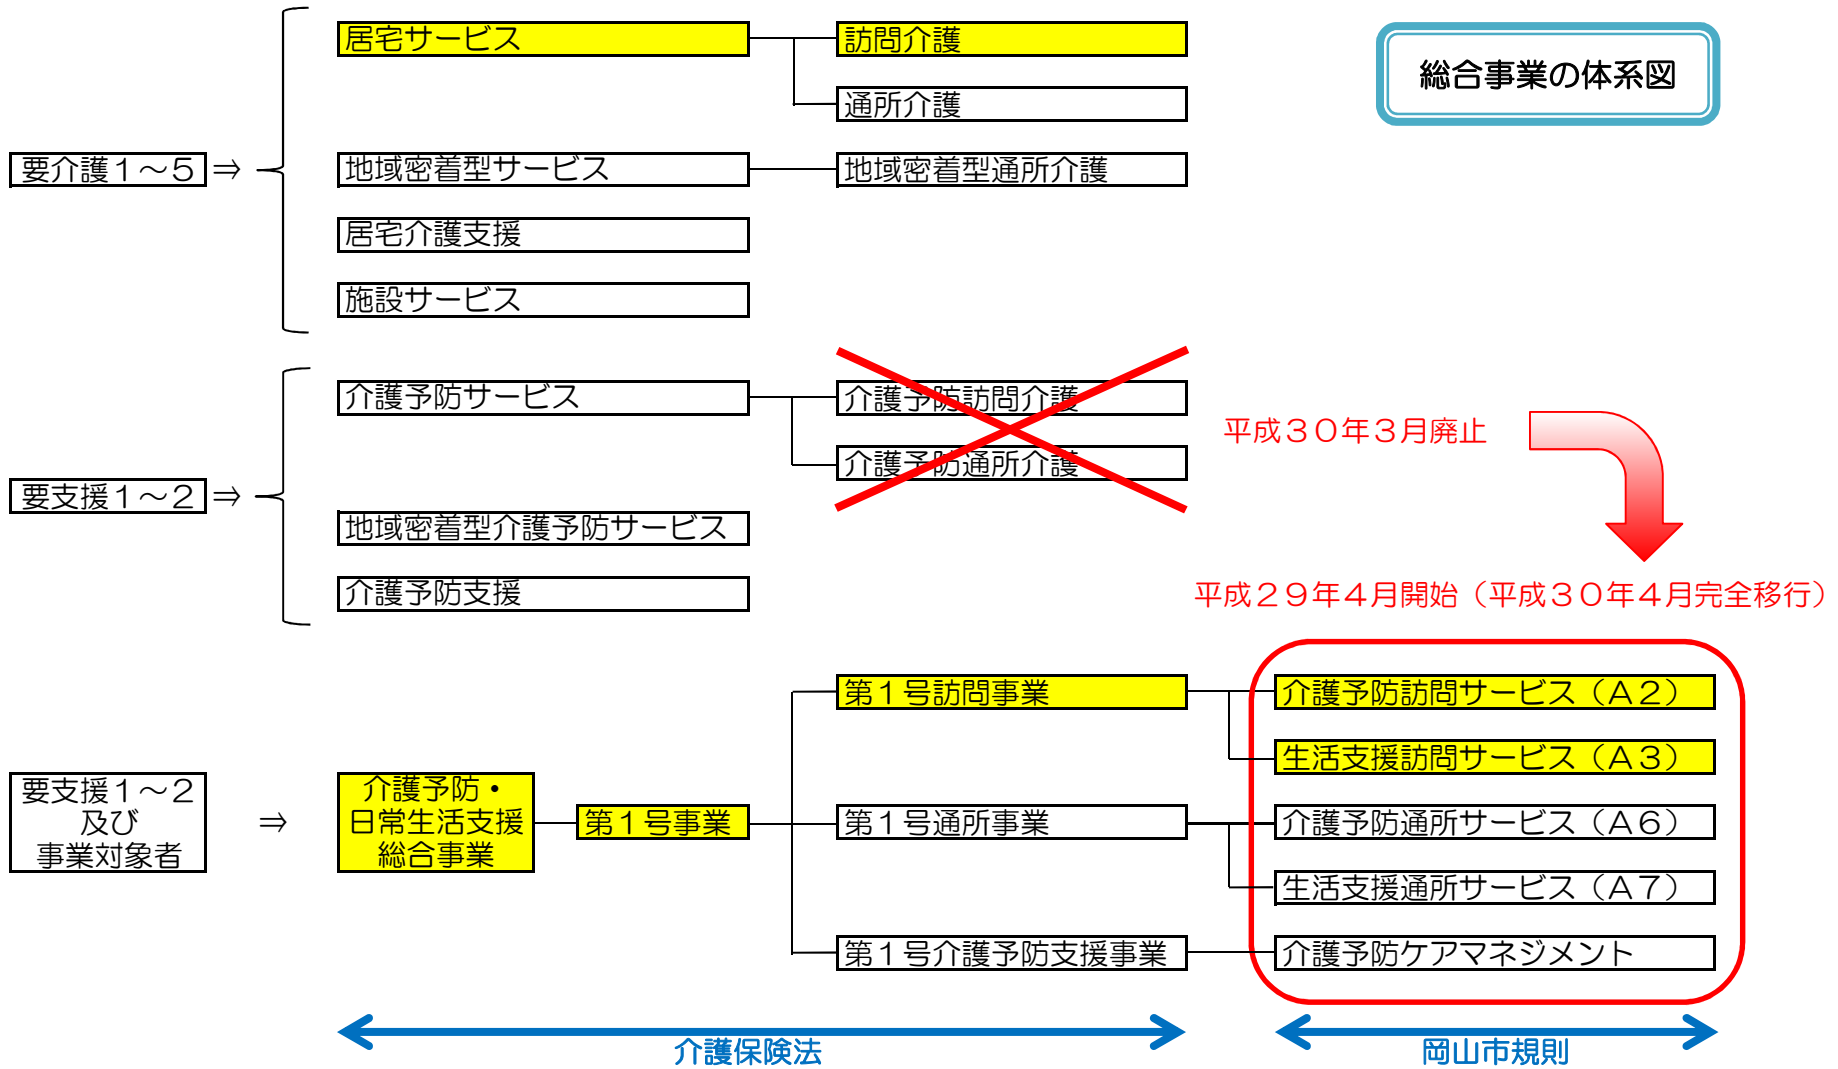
総合事業の体系図

要介護１～５ ⇒

居宅サービス
訪問介護
通所介護
地域密着型サービス
地域密着型通所介護
居宅介護支援
施設サービス

要支援１～２ ⇒

介護予防サービス
介護予防訪問介護
介護予防通所介護
地域密着型介護予防サービス
介護予防支援

平成３０年３月廃止

平成２９年４月開始（平成３０年４月完全移行）

要支援１～２ 及び 事業対象者 ⇒

介護予防・日常生活支援総合事業
第１号事業
第１号訪問事業
第１号通所事業
第１号介護予防支援事業
介護予防訪問サービス（Ａ２）
生活支援訪問サービス（Ａ３）
介護予防通所サービス（Ａ６）
生活支援通所サービス（Ａ７）
介護予防ケアマネジメント

介護保険法
岡山市規則